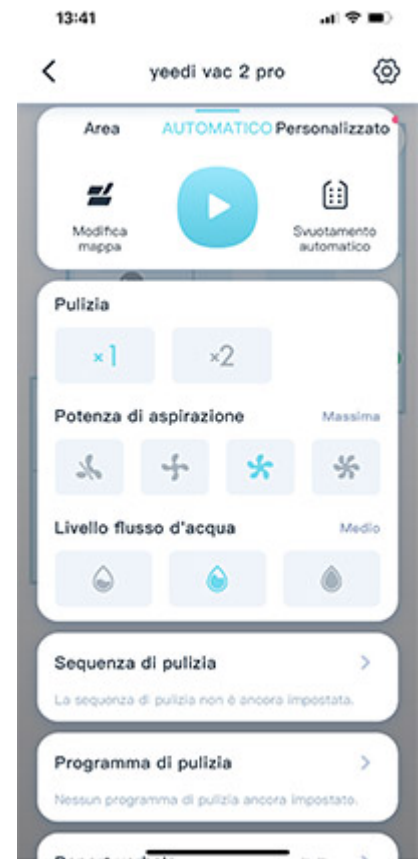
13:41

yeedi vac 2 pro

Area AUTOMATICO Personalizzato

Modifica mappa

Svuotamento automatico

Pulizia

×1

×2

Potenza di aspirazione

Massima

Livello flusso d'acqua

Medio

Sequenza di pulizia

La sequenza di pulizia non è ancora impostata.

Programma di pulizia

Nessun programma di pulizia ancora impostato.

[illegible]